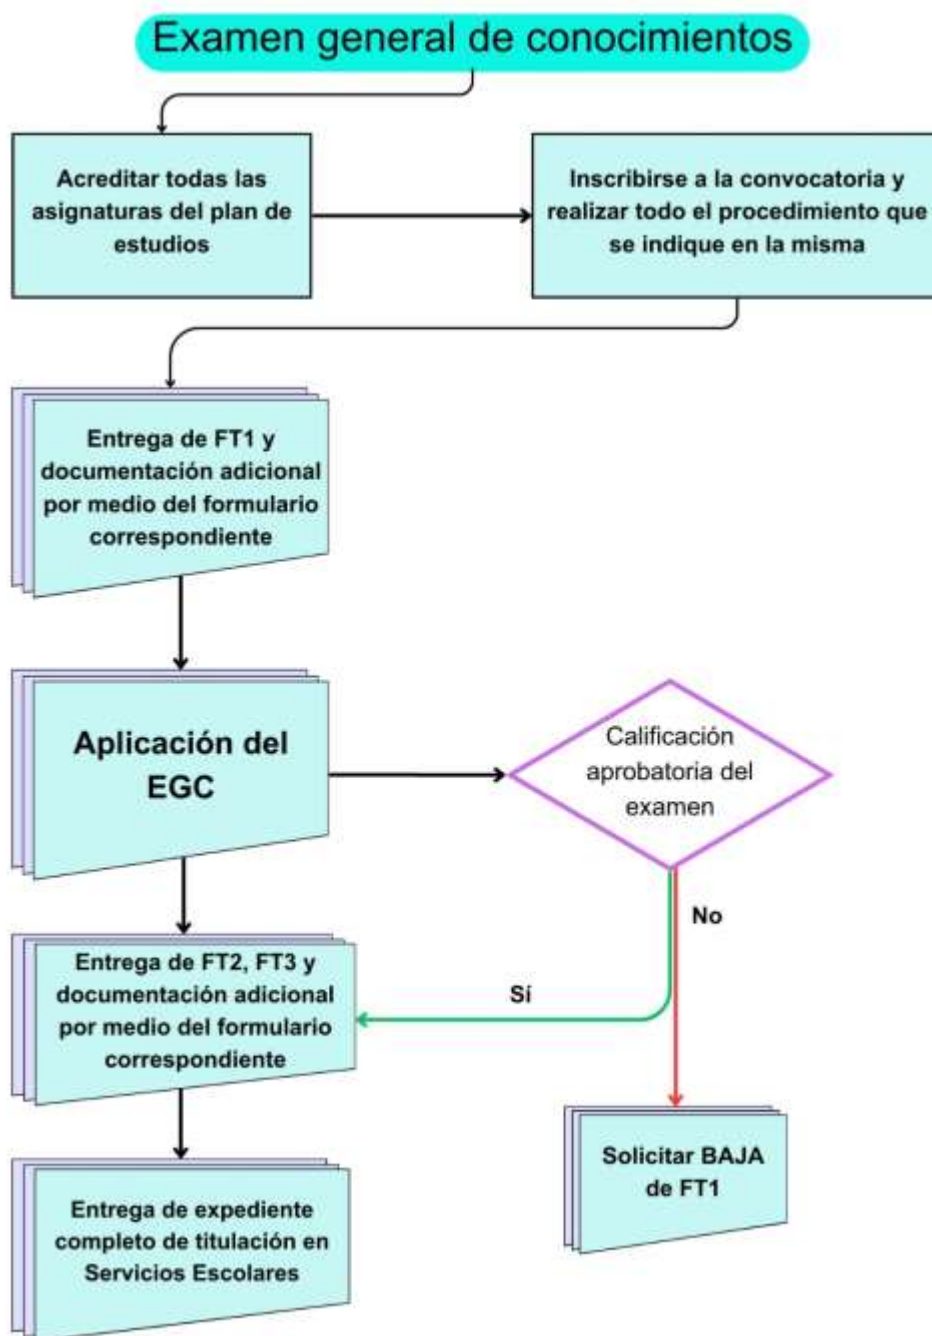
Examen general de conocimientos

Acreditar todas las asignaturas del plan de estudios

Inscribirse a la convocatoria y realizar todo el procedimiento que se indique en la misma

Entrega de FT1 y documentación adicional por medio del formulario correspondiente

Aplicación del EGC

Calificación aprobatoria del examen

No

Sí

Entrega de FT2, FT3 y documentación adicional por medio del formulario correspondiente

Solicitar BAJA de FT1

Entrega de expediente completo de titulación en Servicios Escolares